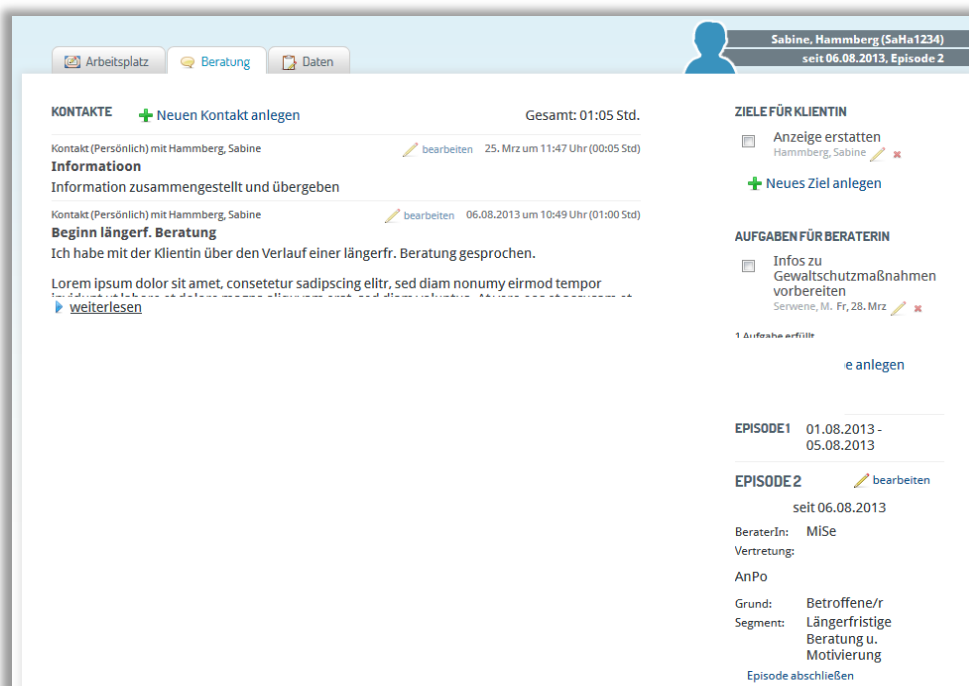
Arbeitsplatz
Beratung
Daten

Sabine, Hammberg (SaHa1234)
seit 06.08.2013, Episode 2

KONTAKTE
Neuen Kontakt anlegen
Gesamt: 01:05 Std.

Kontakt (Persönlich) mit Hammberg, Sabine
bearbeiten
25. Mrz um 11:47 Uhr (00:05 Std)
Informatioon
Information zusammengestellt und übergeben

Kontakt (Persönlich) mit Hammberg, Sabine
bearbeiten
06.08.2013 um 10:49 Uhr (01:00 Std)
Beginn längerf. Beratung
Ich habe mit der Klientin über den Verlauf einer längerfr. Beratung gesprochen.

Lorem ipsum dolor sit amet, consetetur sadipscing elitr, sed diam nonumy eirmod tempor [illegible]

weiterlesen

ZIELE FÜR KLIENTIN
Anzeige erstatten
Hammberg, Sabine
Neues Ziel anlegen

AUFGABEN FÜR BERATERIN
Infos zu Gewaltschutzmaßnahmen vorbereiten
Serwene, M. Fr, 28. Mrz
1 Aufgabe erfüllt
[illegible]e anlegen

EPISODE 1
01.08.2013 - 05.08.2013

EPISODE 2
bearbeiten
seit 06.08.2013
BeraterIn: MiSe
Vertretung:
AnPo
Grund: Betroffene/r
Segment: Längerfristige Beratung u. Motivierung
Episode abschließen